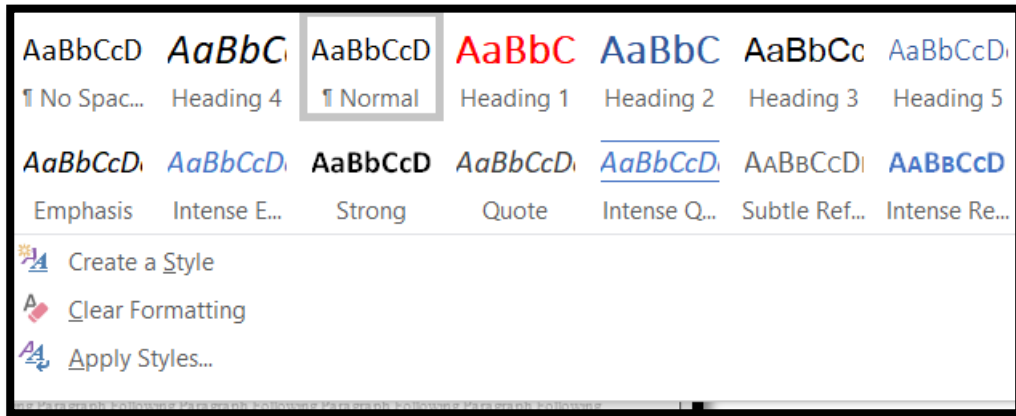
| AaBbCcD | AaBbC | AaBbCcD | AaBbC | AaBbC | AaBbCc | AaBbCcD |
|---|---|---|---|---|---|---|
| ¶ No Spac... | Heading 4 | ¶ Normal | Heading 1 | Heading 2 | Heading 3 | Heading 5 |
| AaBbCcD | AaBbCcD | AaBbCcD | AaBbCcD | AaBbCcD | AaBbCcD | AaBbCcD |
| Emphasis | Intense E... | Strong | Quote | Intense Q... | Subtle Ref... | Intense Re... |

Create a Style

Clear Formatting

Apply Styles...

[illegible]